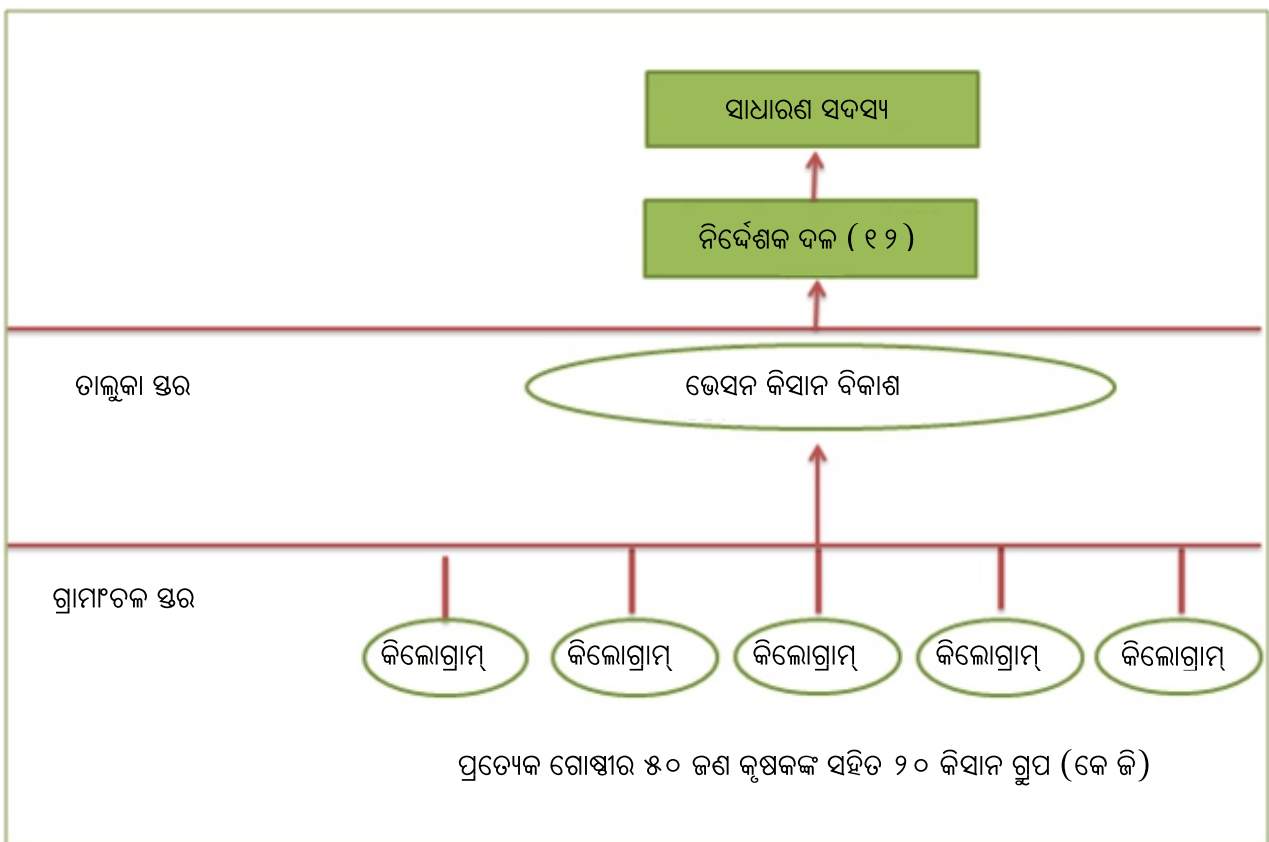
ସାଧାରଣ ସଦସ୍ୟ

ନିର୍ଦ୍ଦେଶକ ଦଳ ( ୧୨ )

ତାଲୁକା ସ୍ତର

ଭେସନ କିସାନ ବିକାଶ

ଗ୍ରାମାଂଚଳ ସ୍ତର

କିଲୋଗ୍ରାମ୍

କିଲୋଗ୍ରାମ୍

କିଲୋଗ୍ରାମ୍

କିଲୋଗ୍ରାମ୍

କିଲୋଗ୍ରାମ୍

ପ୍ରତ୍ୟେକ ଗୋଷ୍ଠୀର ୫୦ ଜଣ କୃଷକଙ୍କ ସହିତ ୨୦ କିସାନ ଗ୍ରୁପ (କେ ଜି)